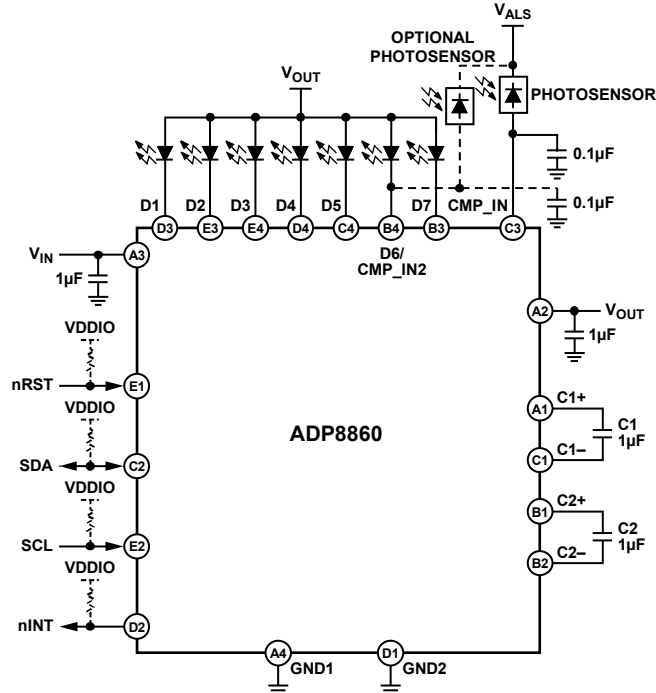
$V_{ALS}$

OPTIONAL PHOTOSENSOR

PHOTOSENSOR

$V_{OUT}$

0.1µF

0.1µF

D1 D2 D3 D4 D5 D7 CMP_IN

D3 E3 E4 D4 C4 B4 B3 C3

D6/ CMP_IN2

$V_{IN}$

A3

1µF

A2

$V_{OUT}$

1µF

VDDIO

nRST

E1

VDDIO

C1+

A1

C1 1µF

C1–

C1

ADP8860

SDA

C2

VDDIO

C2+

B1

C2 1µF

C2–

B2

SCL

E2

VDDIO

nINT

D2

A4 GND1

D1 GND2